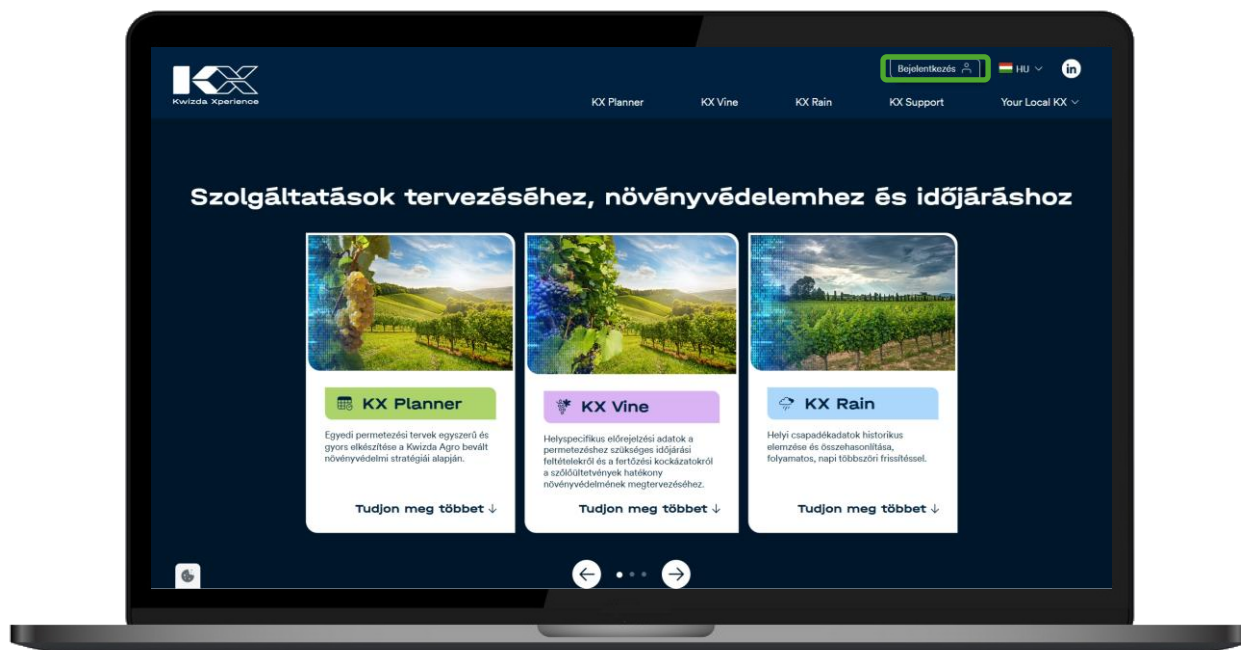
KX
Kwizda Xperience

Bejelentkezés
HU

KX Planner
KX Vine
KX Rain
KX Support
Your Local KX

Szolgáltatások tervezéséhez, növényvédelemhez és időjáráshoz

KX Planner

Egyedi permetezési tervek egyszerű és gyors elkészítése a Kwizda Agro bevált növényvédelmi stratégiái alapján.

Tudjon meg többet ↓

KX Vine

Helyspecifikus előrejelzési adatok a permetezéshez szükséges időjárási feltételekről és a fertőzési kockázatokról a szőlőültetvények hatékony növényvédelmének megtervezéséhez.

Tudjon meg többet ↓

KX Rain

Helyi csapadékadatok historikus elemzése és összehasonlítása, folyamatos, napi többszöri frissítéssel.

Tudjon meg többet ↓